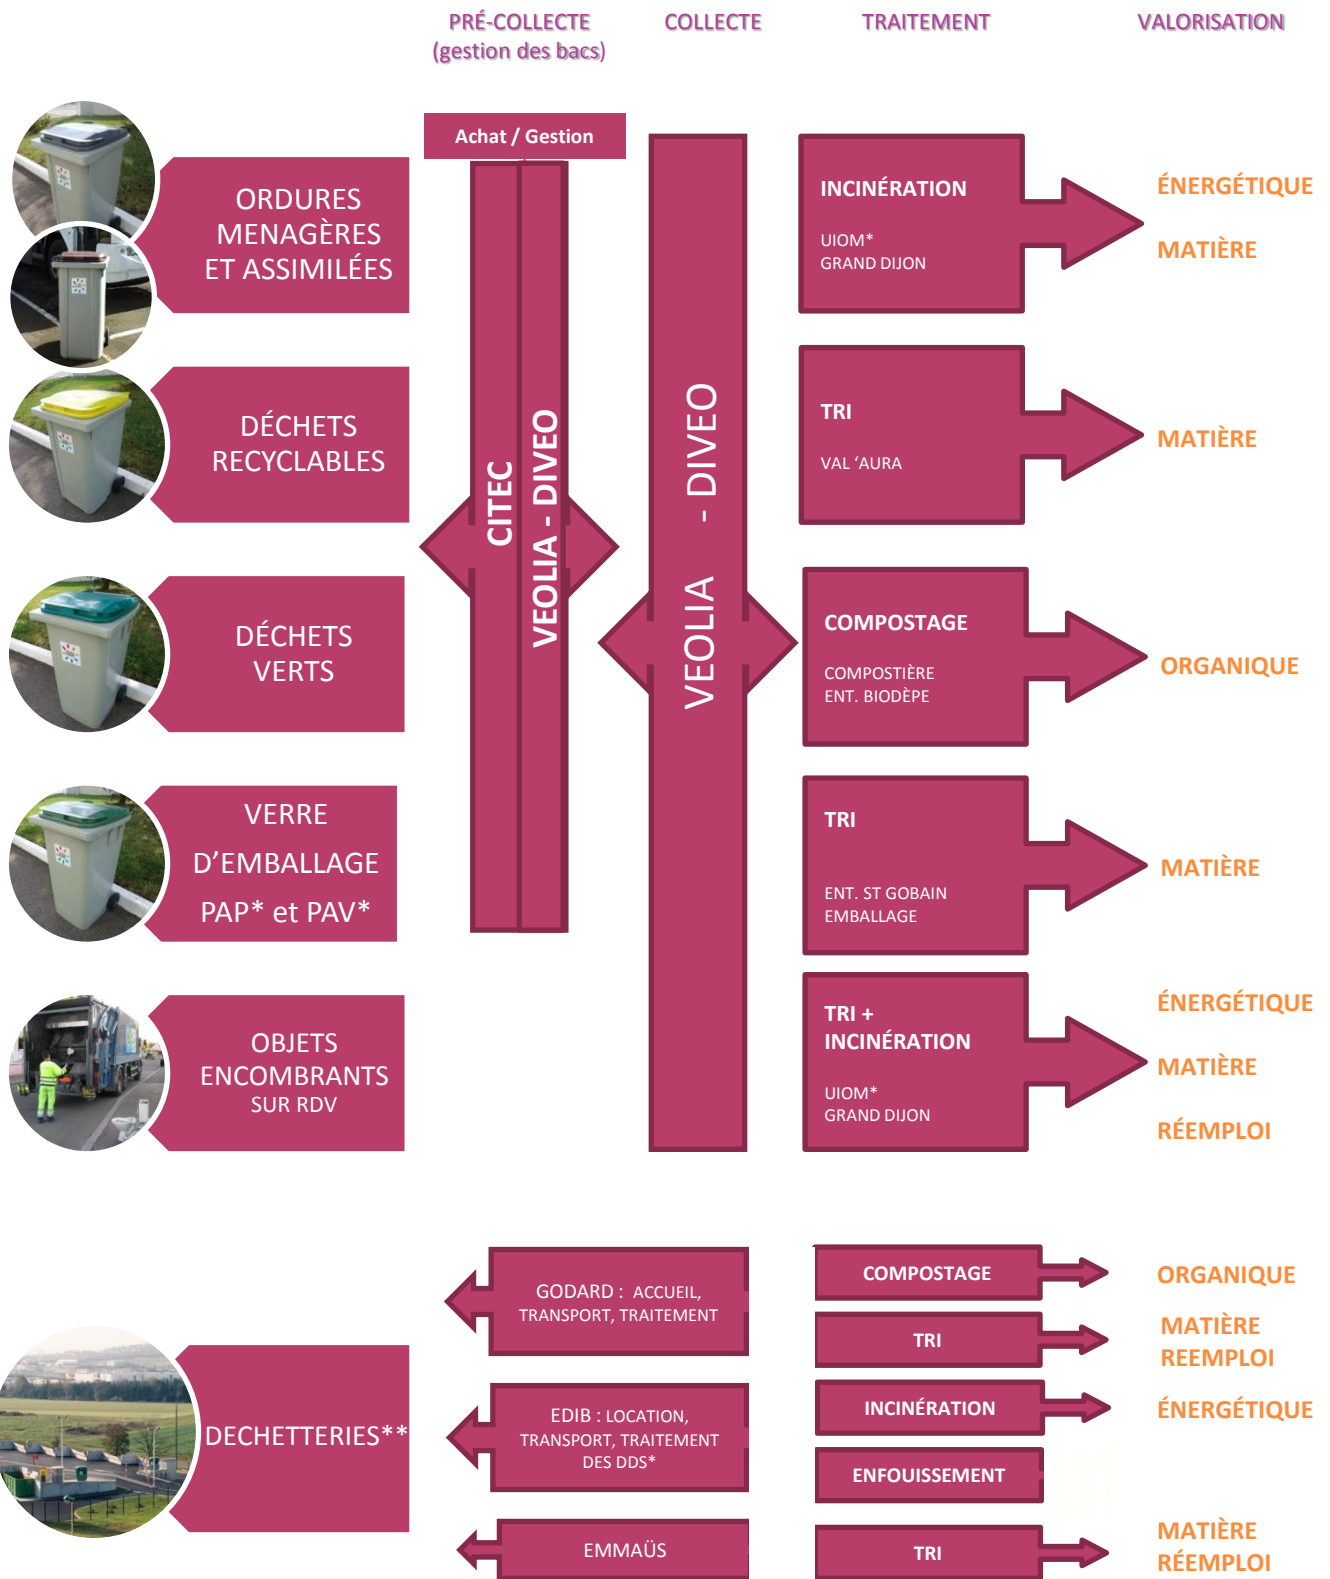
PRÉ-COLLECTE (gestion des bacs)

COLLECTE

TRAITEMENT

VALORISATION

ORDURES MENAGÈRES ET ASSIMILÉES

DÉCHETS RECYCLABLES

DÉCHETS VERTS

VERRE D'EMBALLAGE PAP* et PAV*

OBJETS ENCOMBRANTS SUR RDV

Achat / Gestion

CITEC

VEOLIA - DIVEO

VEOLIA - DIVEO

INCINÉRATION

UIOM* GRAND DIJON

ÉNERGÉTIQUE

MATIÈRE

TRI

VAL 'AURA

MATIÈRE

COMPOSTAGE

COMPOSTIÈRE ENT. BIODÈPE

ORGANIQUE

TRI

ENT. ST GOBAIN EMBALLAGE

MATIÈRE

TRI + INCINÉRATION

UIOM* GRAND DIJON

ÉNERGÉTIQUE

MATIÈRE

RÉEMPLOI

DECHETTERIES**

GODARD : ACCUEIL, TRANSPORT, TRAITEMENT

EDIB : LOCATION, TRANSPORT, TRAITEMENT DES DDS*

EMMAÜS

COMPOSTAGE

TRI

INCINÉRATION

ENFOUISSEMENT

TRI

ORGANIQUE

MATIÈRE REEMPLOI

ÉNERGÉTIQUE

MATIÈRE RÉEMPLOI